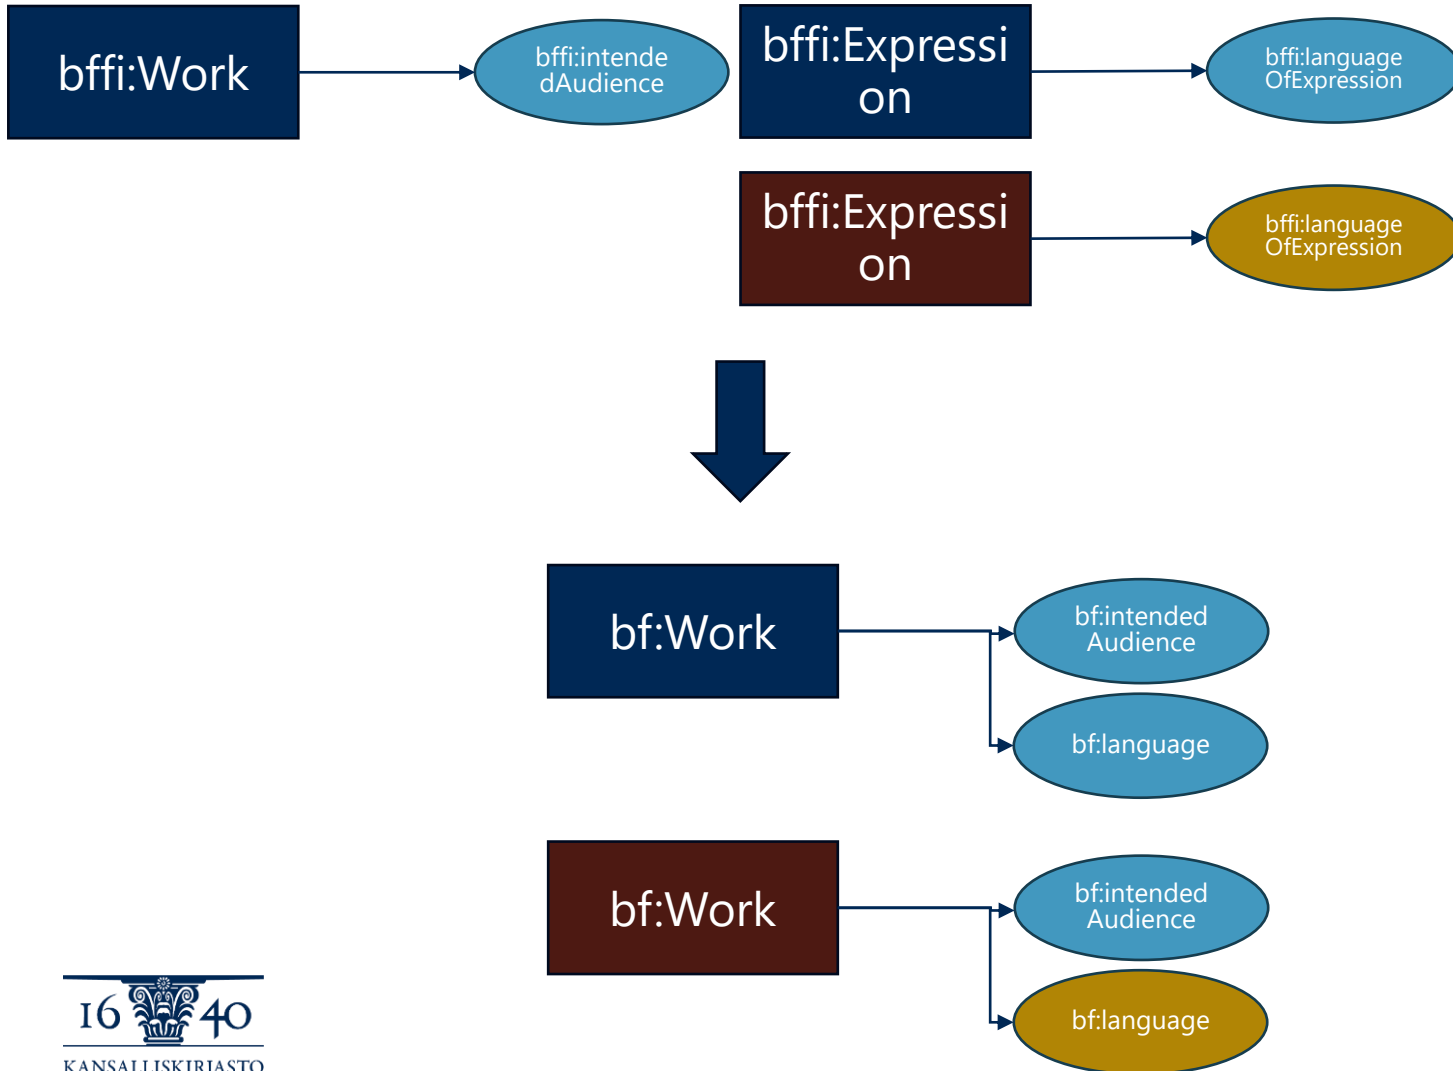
bffi:Work

bffi:intendedAudience

bffi:Expression

bffi:languageOfExpression

bffi:Expression

bffi:languageOfExpression

bf:Work

bf:intended Audience

bf:language

bf:Work

bf:intended Audience

bf:language

1640

KANSALLISKIRJASTO